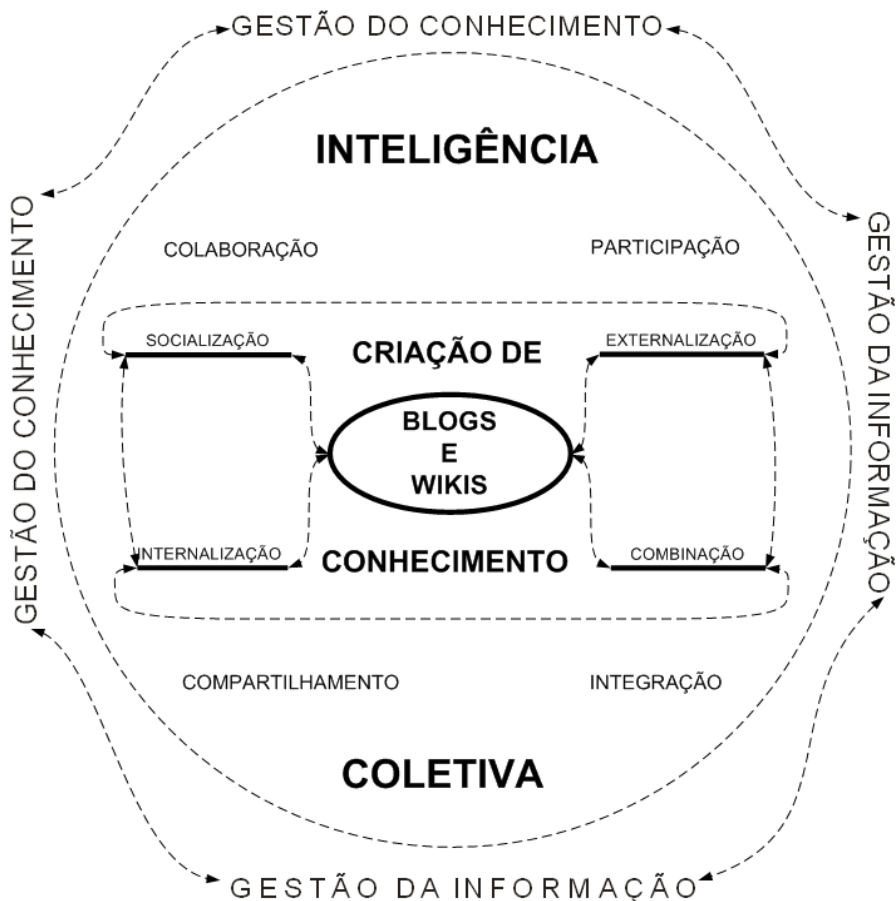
GESTÃO DO CONHECIMENTO

GESTÃO DO CONHECIMENTO

GESTÃO DA INFORMAÇÃO

INTELIGÊNCIA

COLABORAÇÃO

PARTICIPAÇÃO

SOCIALIZAÇÃO

CRIAÇÃO DE

EXTERNALIZAÇÃO

BLOGS
E
WIKIS

INTERNALIZAÇÃO

CONHECIMENTO

COMBINAÇÃO

COMPARTILHAMENTO

INTEGRAÇÃO

COLETIVA

GESTÃO DA INFORMAÇÃO